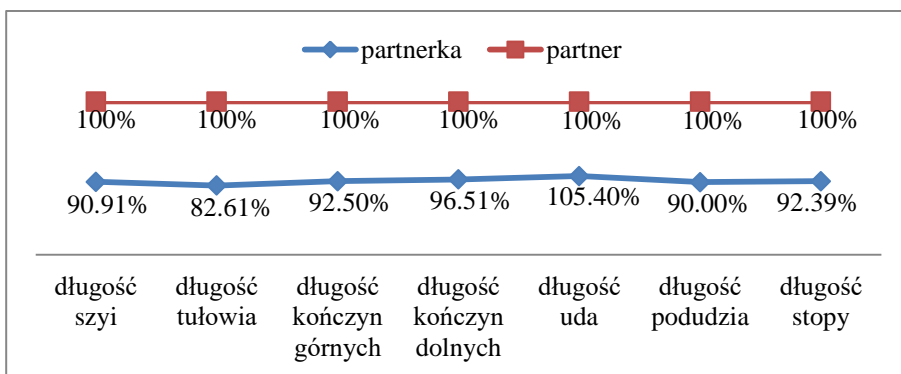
partnerka partner

100% 100% 100% 100% 100% 100% 100%

90.91% 82.61% 92.50% 96.51% 105.40% 90.00% 92.39%

długość szyi

długość tułowia

długość kończyn górnych

długość kończyn dolnych

długość uda

długość podudzia

długość stopy